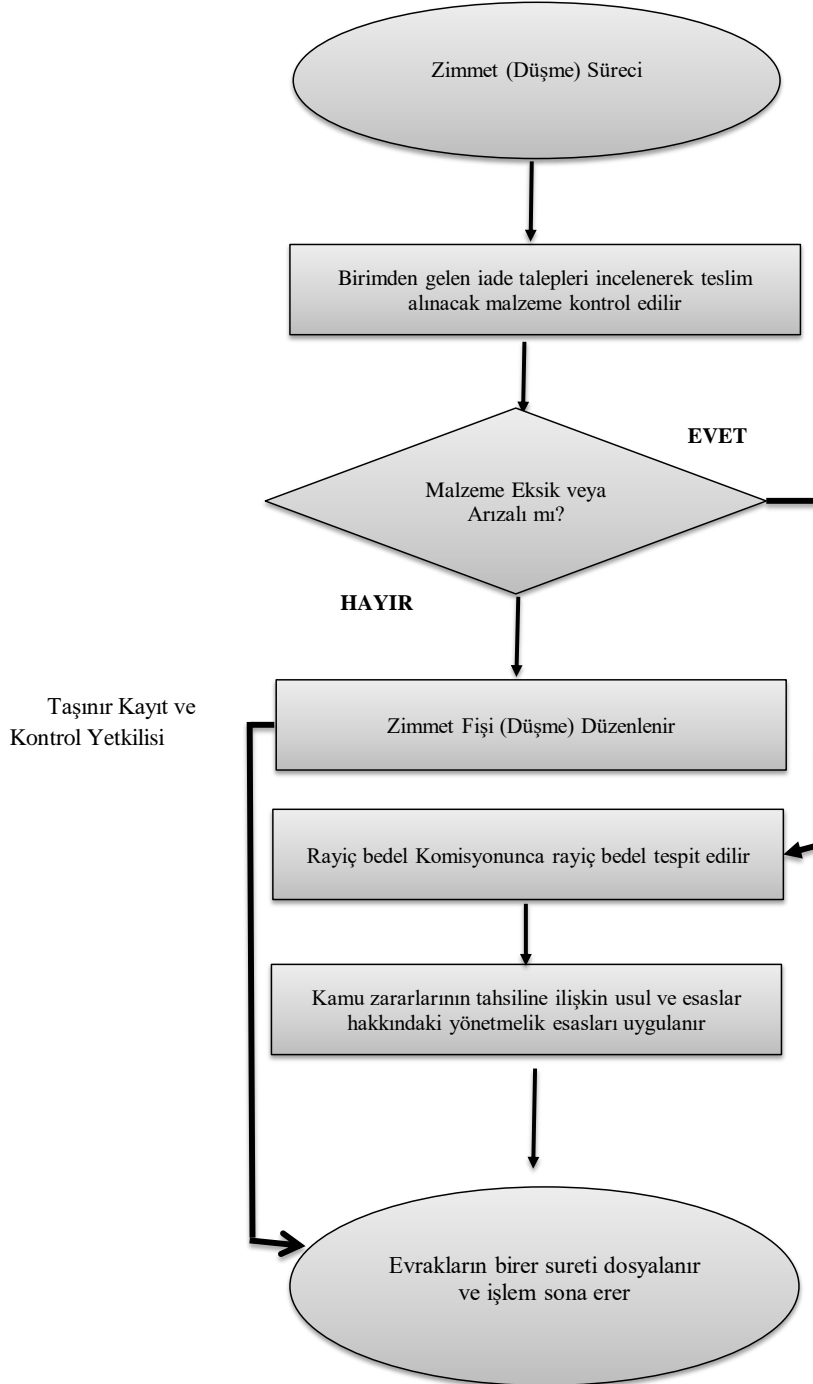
Zimmet (Düşme) Süreci

Birimden gelen iade talepleri incelenerek teslim alınacak malzeme kontrol edilir

EVET

Malzeme Eksik veya Arızalı mı?

HAYIR

Taşınır Kayıt ve Kontrol Yetkilisi

Zimmet Fişi (Düşme) Düzenlenir

Rayiç bedel Komisyonunca rayiç bedel tespit edilir

Kamu zararlarının tahsiline ilişkin usul ve esaslar hakkındaki yönetmelik esasları uygulanır

Evrakların birer sureti dosyalanır ve işlem sona erer